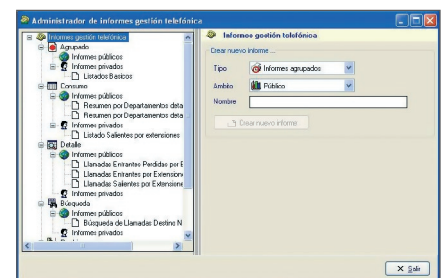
Administrador de informes gestión telefónica

Informes gestión telefónica
Agrupado
Informes públicos
Informes privados
Listados Basicos
Consumo
Informes públicos
Resumen por Departamentos deta
Resumen por Departamentos deta
Informes privados
Listado Salientes por extensiones
Detalle
Informes públicos
Llamadas Entrantes Perdidas por E
Llamadas Entrantes por Extensión
Llamadas Salientes por Extension
Informes privados
Búsqueda
Informes públicos
Búsqueda de Llamadas Destino N
Informes privados

Informes gestión telefónica
Crear nuevo informe
Tipo
Informes agrupados
Ambito
Público
Nombre
Crear nuevo informe

Salir